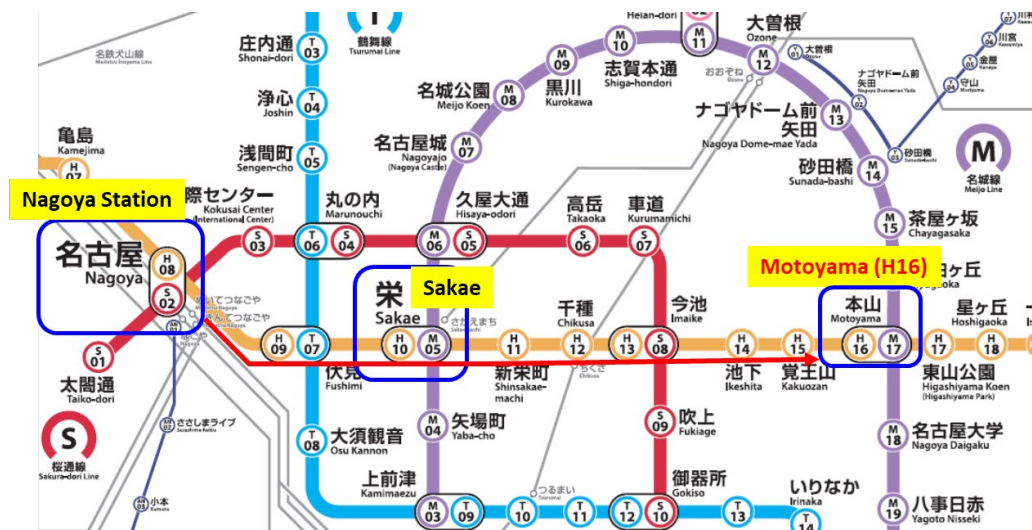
Nagoya Station
Sakae
Motoyama (H16)

名鉄犬山線 Meitetsu Inuyama Line
亀島 Kamejima
際センター Kokusai Center (International Center)
名古屋 Nagoya
H 08
S 02
S 01
太閤通 Taiko-dori
S 桜通線 Sakura-dori Line
S 03
庄内通 Shonai-dori T 03
浄心 Joshin T 04
浅間町 Sengen-cho T 05
鶴舞線 Tsurumai Line
丸の内 Marunouchi T 06 S 04
H 09 T 07
伏見 Fushimi
T 08 大須観音 Osu Kannon
上前津 Kamimaezu
M 03 T 09
名城公園 Meijo Koen M 08
名古屋城 Nagoyajo (Nagoya Castle) M 07
久屋大通 Hisaya-odori M 06 S 05
栄 Sakae
H 10 M 05
さかえまち
M 04 矢場町 Yaba-cho
黒川 Kurokawa M 09
M 10 志賀本通 Shiga-hondori
Heian-dori M 11
大曽根 Ozone M 12
高岳 Takaoka S 06
車道 Kurumamichi S 07
千種 Chikusa
H 11 新栄町 Shinsakae-machi
H 12
H 13 S 08
今池 Imaike
S 09 吹上 Fukiage
御器所 Gokiso
S 10 T 12
T 10 T 11 つるまい
T 13
いりなか Irinaka
T 14
H 14 池下 Ikeshita
H 15 覚王山 Kakuozan
本山 Motoyama H 16 M 17
H 17 H 18
東山公園 Higashiyama Koen (Higashiyama Park)
星ヶ丘 Hoshigaoka
ナゴヤドーム前矢田 Nagoya Dome-mae Yada M 13
砂田橋 Sunada-bashi M 14
M 15 茶屋ヶ坂 Chayagasaka
M 16 ヶ丘
M 18 名古屋大学 Nagoya Daigaku
M 19 八事日赤 Yagoto Nisseki
M 名城線 Meijo Line
大曽根 ナゴヤドーム前矢田 砂田橋 守山 金城 川宮
ささしまライブ
小本